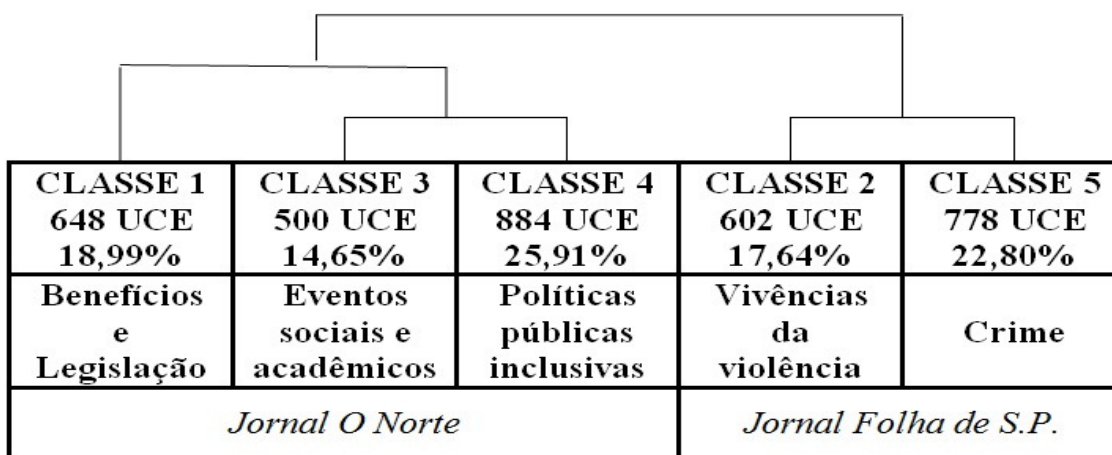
| CLASSE 1 648 UCE 18,99% | CLASSE 3 500 UCE 14,65% | CLASSE 4 884 UCE 25,91% | CLASSE 2 602 UCE 17,64% | CLASSE 5 778 UCE 22,80% |
|---|---|---|---|---|
| Benefícios e Legislação | Eventos sociais e acadêmicos | Políticas públicas inclusivas | Vivências da violência | Crime |
| Jornal O Norte | | | Jornal Folha de S.P. | |